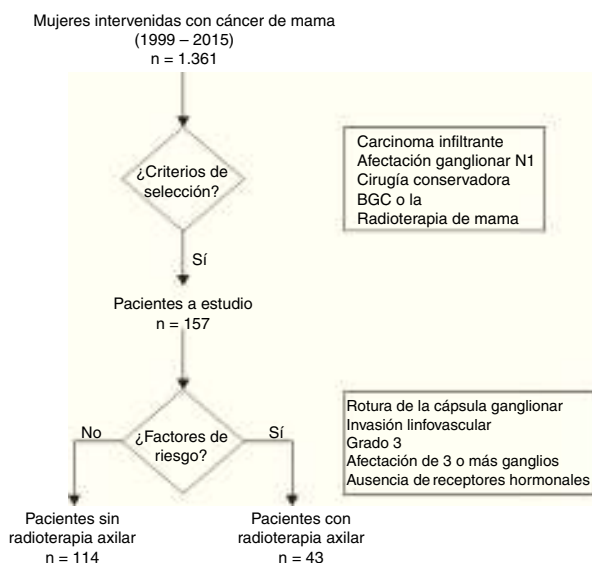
Mujeres intervenidas con cáncer de mama
(1999 – 2015)
n = 1.361

¿Criterios de selección?

Carcinoma infiltrante
Afectación ganglionar N1
Cirugía conservadora
BGC o la
Radioterapia de mama

Sí

Pacientes a estudio
n = 157

¿Factores de riesgo?

Rotura de la cápsula ganglionar
Invasión linfovascular
Grado 3
Afectación de 3 o más ganglios
Ausencia de receptores hormonales

No

Sí

Pacientes sin radioterapia axilar
n = 114

Pacientes con radioterapia axilar
n = 43